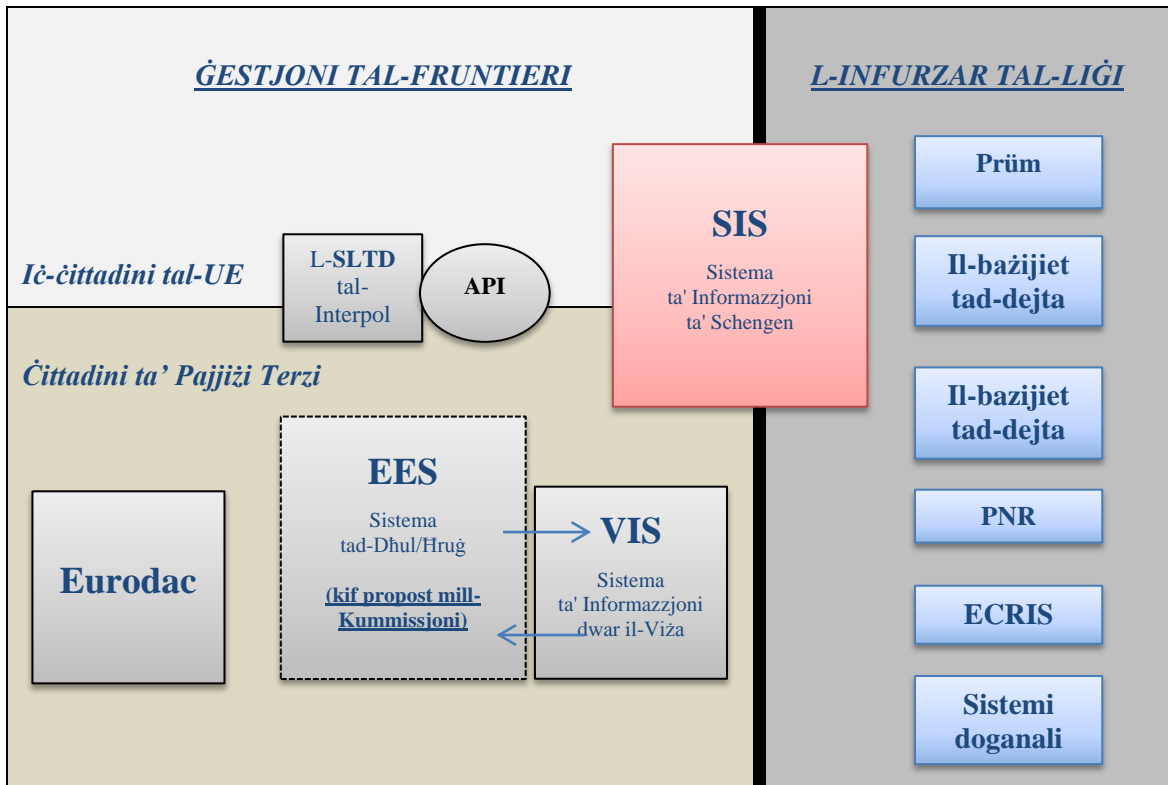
ĠESTJONI TAL-FRUNTIERI

L-INFURZAR TAL-LIĠI

Prüm

Iċ-ċittadini tal-UE

L-SLTD tal-Interpol

API

SIS

Sistema ta' Informazzjoni ta' Schengen

Il-bażijiet tad-dejta

Ċittadini ta' Pajjiżi Terzi

Il-bazijiet tad-dejta

EES

Sistema tad-Dħul/Ħruġ

(kif propost mill-Kummissjoni)

VIS

Sistema ta' Informazzjoni dwar il-Viża

Eurodac

PNR

ECRIS

Sistemi doganali